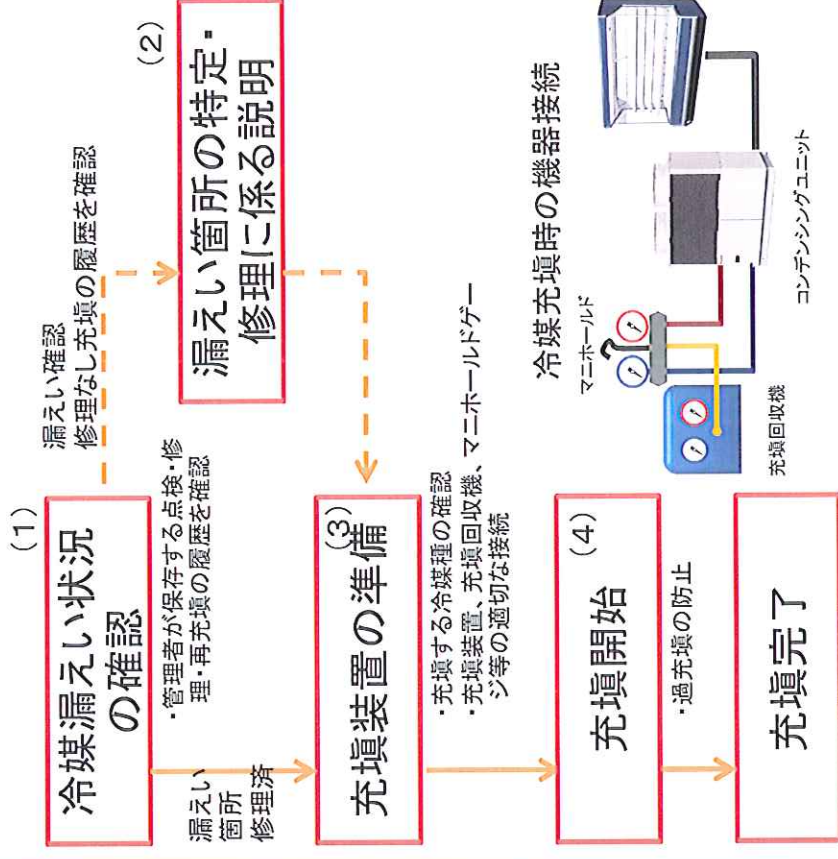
（1）
冷媒漏えい状況の確認

・管理者が保存する点検・修理・再充塡の履歴を確認

漏えい確認
修理なし充塡の履歴を確認

（2）
漏えい箇所の特定・修理に係る説明

漏えい箇所修理済

（3）
充塡装置の準備

・充塡する冷媒種の確認
・充塡装置、充塡回収機、マニホールドゲージ等の適切な接続

（4）
充塡開始

・過充塡の防止

充塡完了

冷媒充塡時の機器接続

マニホールド
充塡回収機
コンデンシングユニット